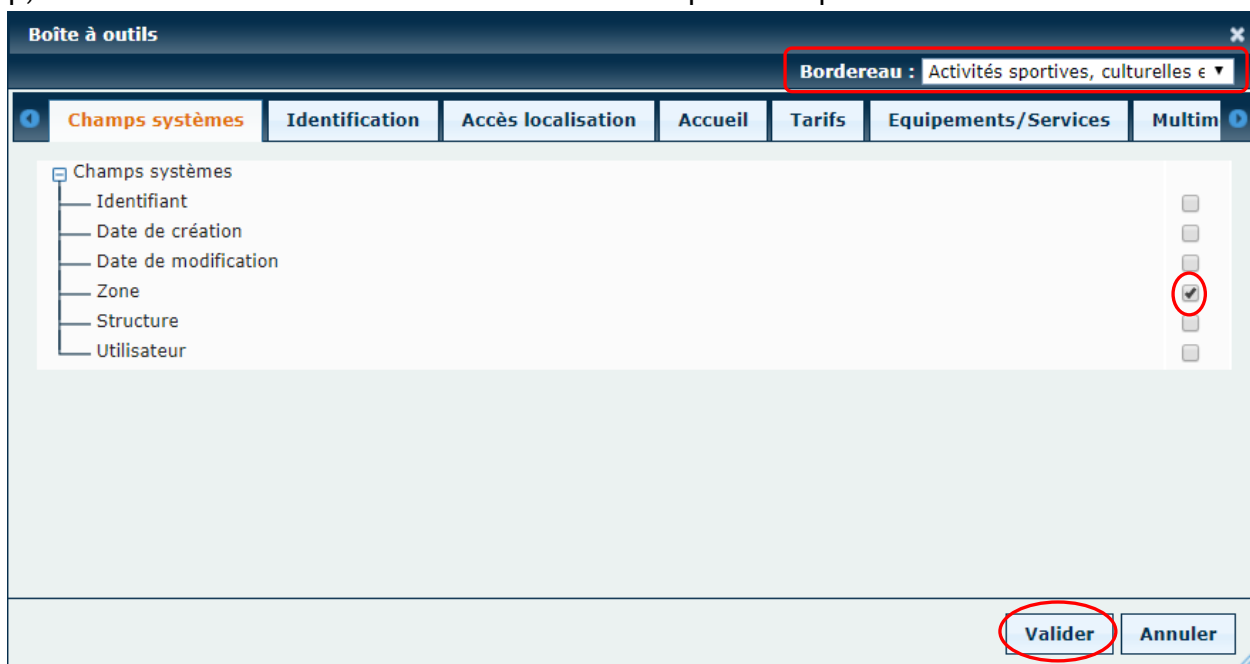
Boîte à outils

Bordereau : Activités sportives, culturelles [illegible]

Champs systèmes | Identification | Accès localisation | Accueil | Tarifs | Equipements/Services | Multim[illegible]

Champs systèmes
Identifiant
Date de création
Date de modification
Zone
Structure
Utilisateur

Valider
Annuler